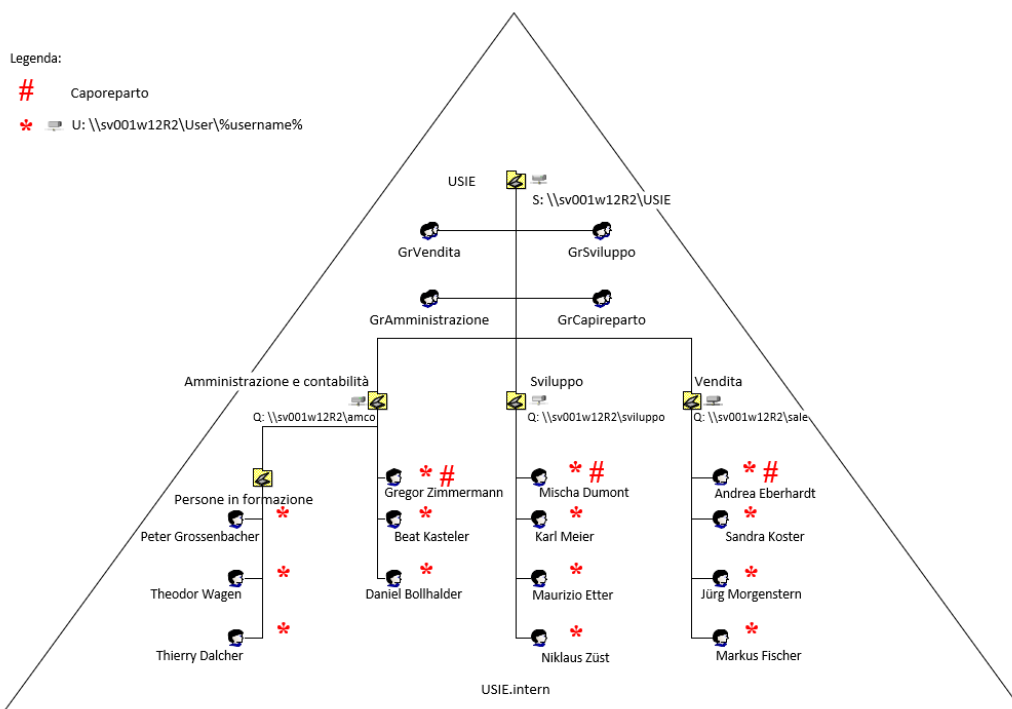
Legenda:

# Caporeparto

* U: \\sv001w12R2\User\%username%

USIE

S: \\sv001w12R2\USIE

GrVendita

GrSviluppo

GrAmministrazione

GrCapireparto

Amministrazione e contabilità

Q: \\sv001w12R2\amco

Sviluppo

Q: \\sv001w12R2\sviluppo

Vendita

Q: \\sv001w12R2\sale

Persone in formazione

Peter Grossenbacher *

Theodor Wagen *

Thierry Dalcher *

Gregor Zimmermann * #

Beat Kasteler *

Daniel Bollhalder *

Mischa Dumont * #

Karl Meier *

Maurizio Etter *

Niklaus Züst *

Andrea Eberhardt * #

Sandra Koster *

Jürg Morgenstern *

Markus Fischer *

USIE.intern